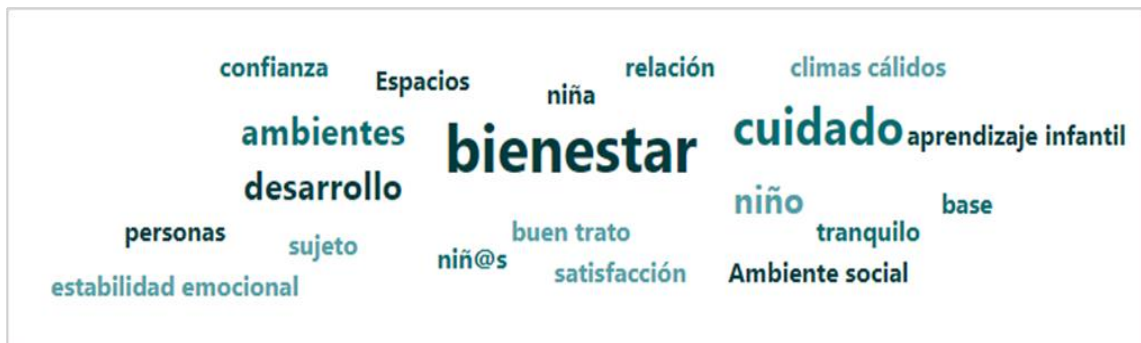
confianza
Espacios
niña
relación
climas cálidos
ambientes
bienestar
cuidado
aprendizaje infantil
desarrollo
niño
base
personas
sujeto
buen trato
tranquilo
niñ@s
satisfacción
Ambiente social
estabilidad emocional